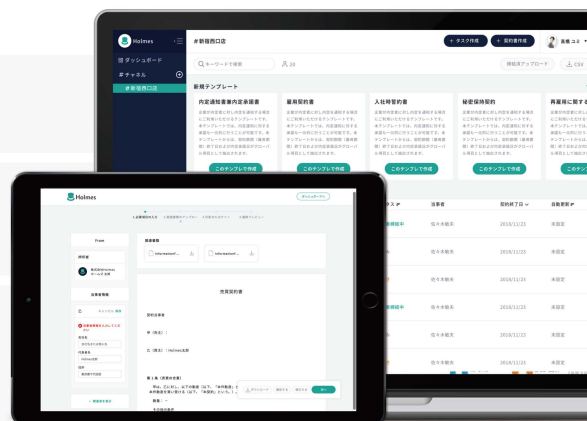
Holmes

#新宿西口店

+ タスク作成

+ 契約書作成

義橋 コロ

ダッシュボード

#チャネル

#新宿西口店

キーワードで検索

20

締結済アップロード

CSV

新規テンプレート

内定通知書兼内定承諾書

雇用契約書

入社時誓約書

秘密保持契約

再雇用に関する

このテンプレで作成

このテンプレで作成

このテンプレで作成

このテンプレで作成

このテンプレで作成

ス

当事者

契約終了日

自動更新

佐々木敏夫

2019/11/23

未設定

佐々木敏夫

2019/11/23

未設定

佐々木敏夫

2019/11/23

未設定

佐々木敏夫

2019/11/23

未設定

佐々木敏夫

2019/11/23

未設定

佐々木敏夫

2019/11/23

未設定

佐々木敏夫

2019/11/23

未設定

Holmes

From

関連書類

売買契約書

契約当事者

甲（買主）：

乙（売主）：Holmes太郎

第1条（売買の目的）

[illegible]